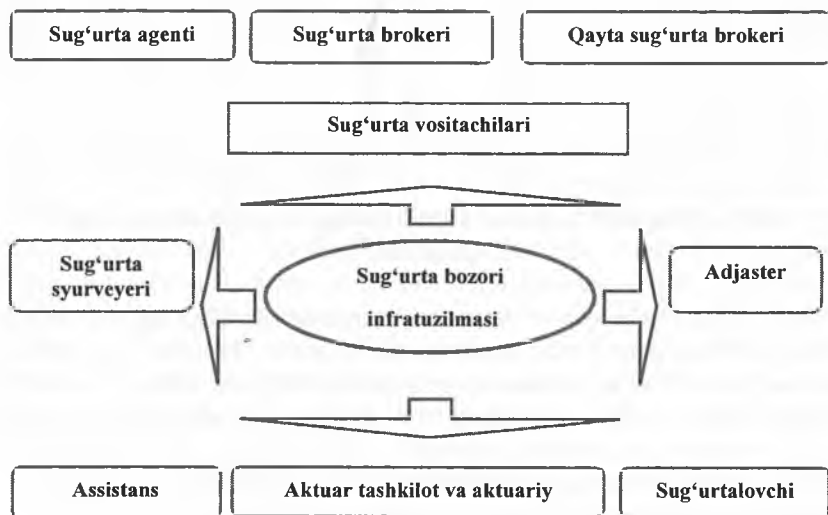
Sug'urta agenti

Sug'urta brokeri

Qayta sug'urta brokeri

Sug'urta vositachilari

Sug'urta syurveyeri

Sug'urta bozori infratuzilmasi

Adjaster

Assistans

Aktuar tashkilot va aktuariy

Sug'urtalovchi